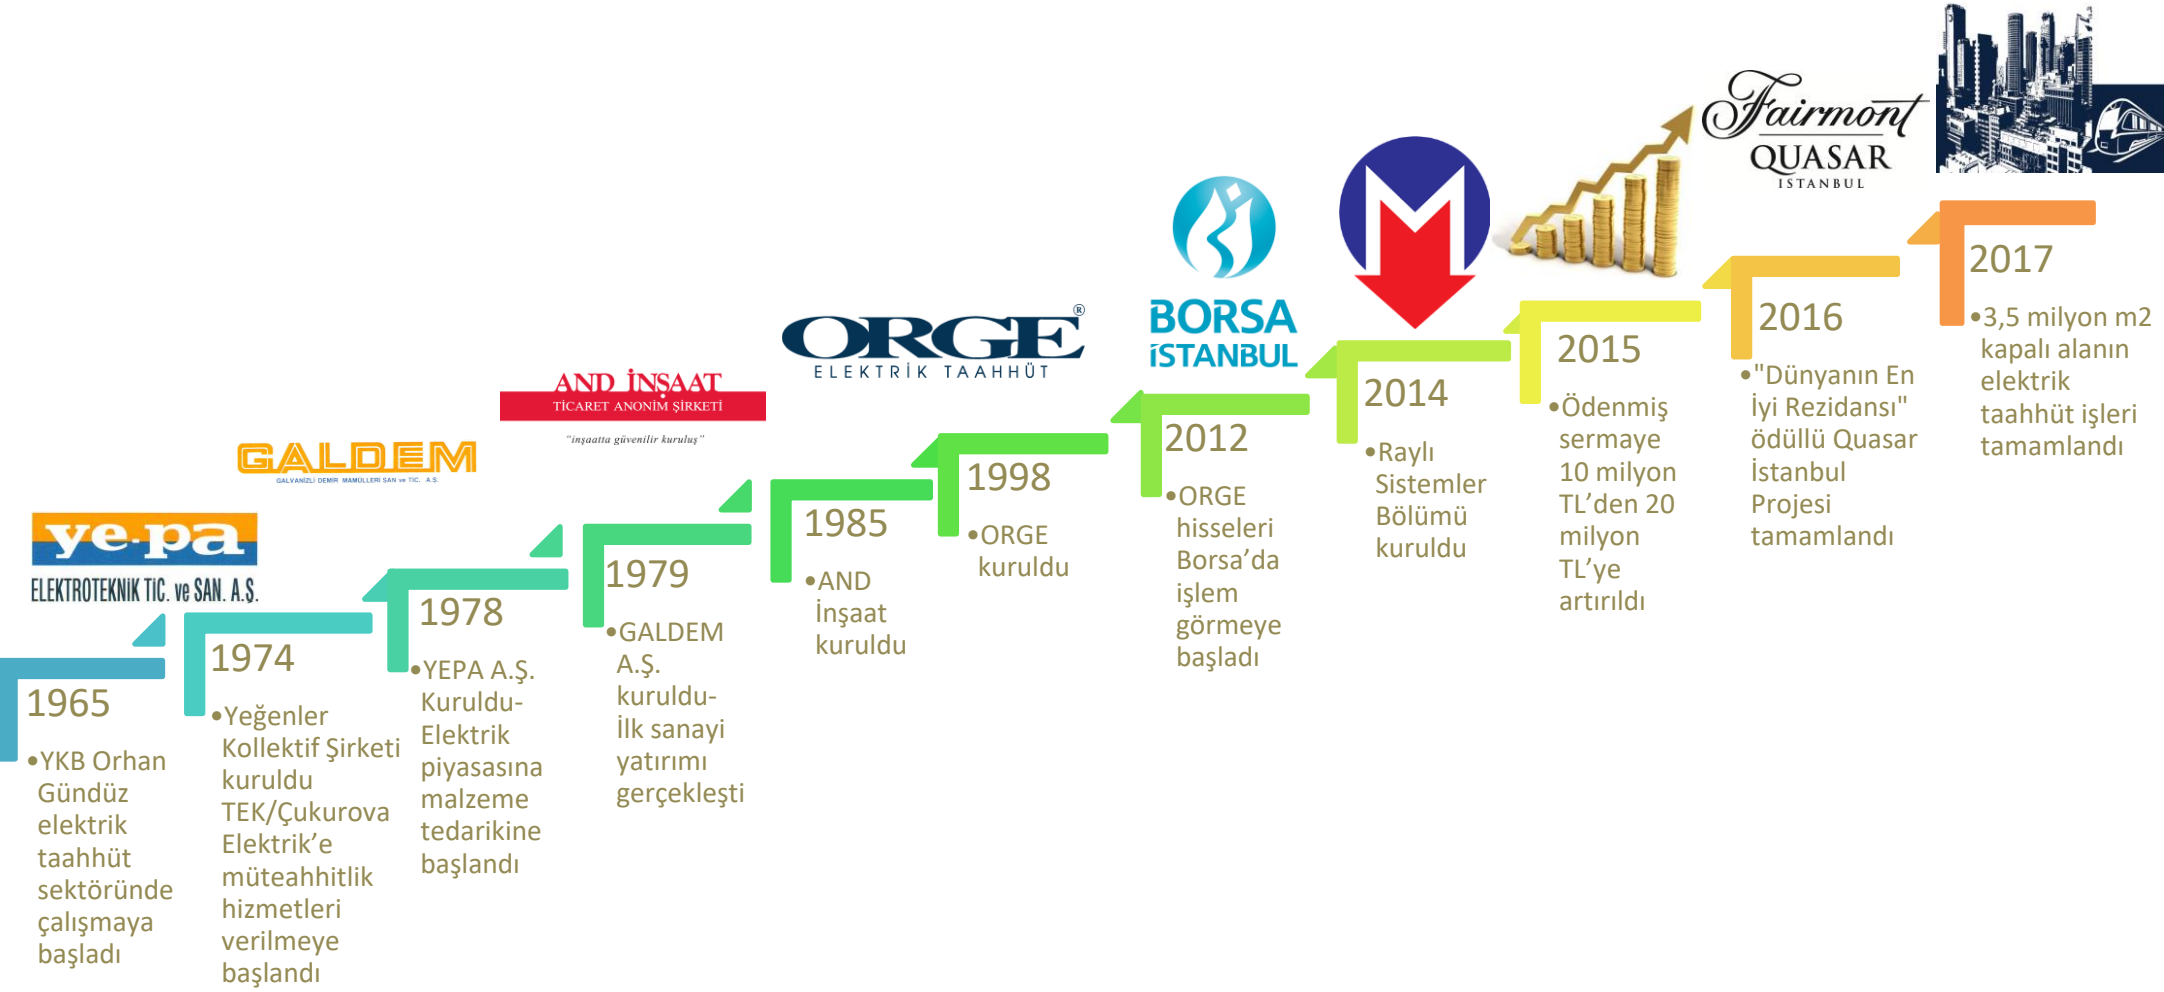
ye-pa
ELEKTROTEKNIK TIC. ve SAN. A.Ş.

GALDEM
GALVANİZLİ DEMİR MAMULLERİ SAN ve TİC. A.Ş.

AND İNŞAAT
TİCARET ANONİM ŞİRKETİ
"inşaatta güvenilir kuruluş"

ORGE®
ELEKTRİK TAAHHÜT

BORSA İSTANBUL

Fairmont
QUASAR
ISTANBUL

1965
•YKB Orhan Gündüz elektrik taahhüt sektöründe çalışmaya başladı

1974
•Yeğenler Kollektif Şirketi kuruldu TEK/Çukurova Elektrik'e müteahhitlik hizmetleri verilmeye başlandı

1978
•YEPA A.Ş. Kuruldu- Elektrik piyasasına malzeme tedarikine başlandı

1979
•GALDEM A.Ş. kuruldu- İlk sanayi yatırımı gerçekleşti

1985
•AND İnşaat kuruldu

1998
•ORGE kuruldu

2012
•ORGE hisseleri Borsa'da işlem görmeye başladı

2014
•Raylı Sistemler Bölümü kuruldu

2015
•Ödenmiş sermaye 10 milyon TL'den 20 milyon TL'ye artırıldı

2016
•"Dünyanın En İyi Rezidansı" ödüllü Quasar İstanbul Projesi tamamlandı

2017
•3,5 milyon m2 kapalı alanın elektrik taahhüt işleri tamamlandı